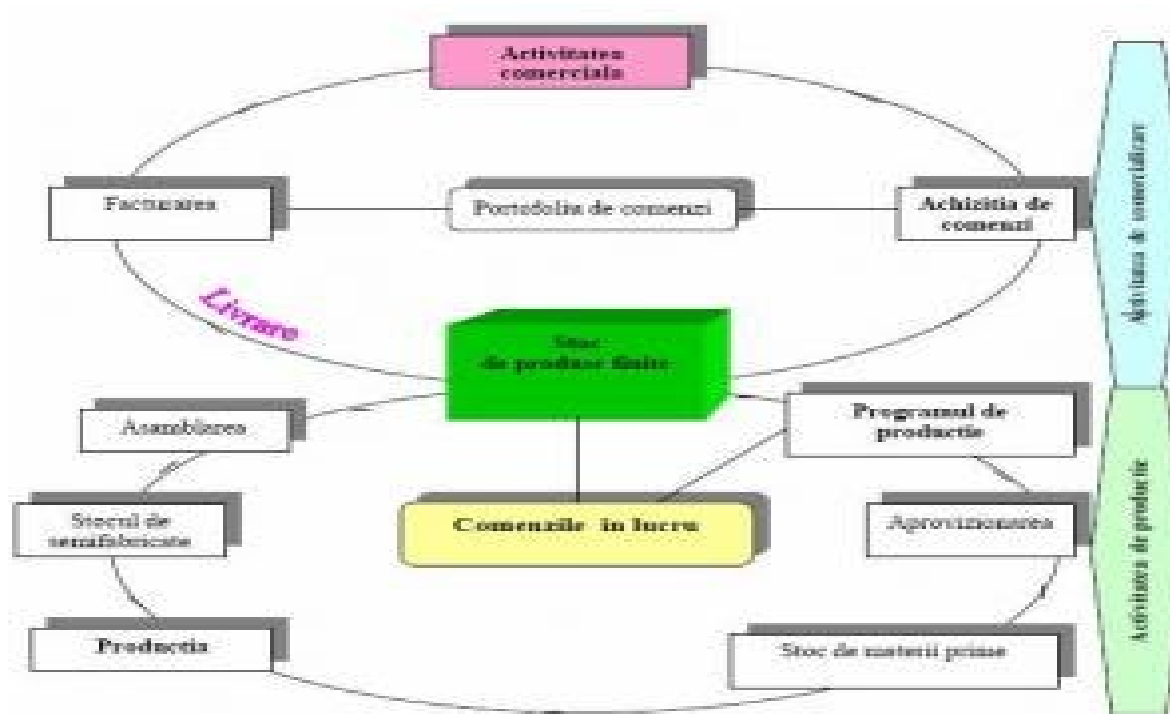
Activitatea comerciala

Facturarea

Portofoliu de comenzi

Achizitia de comenzi

Livrare

Stoc de produse finite

Asamblarea

Programul de productie

Stocul de semifabricate

Comenzile in lucru

Aprovizionarea

Productia

Stoc de materii prime

Activitatea de comercializare

Activitatea de productie